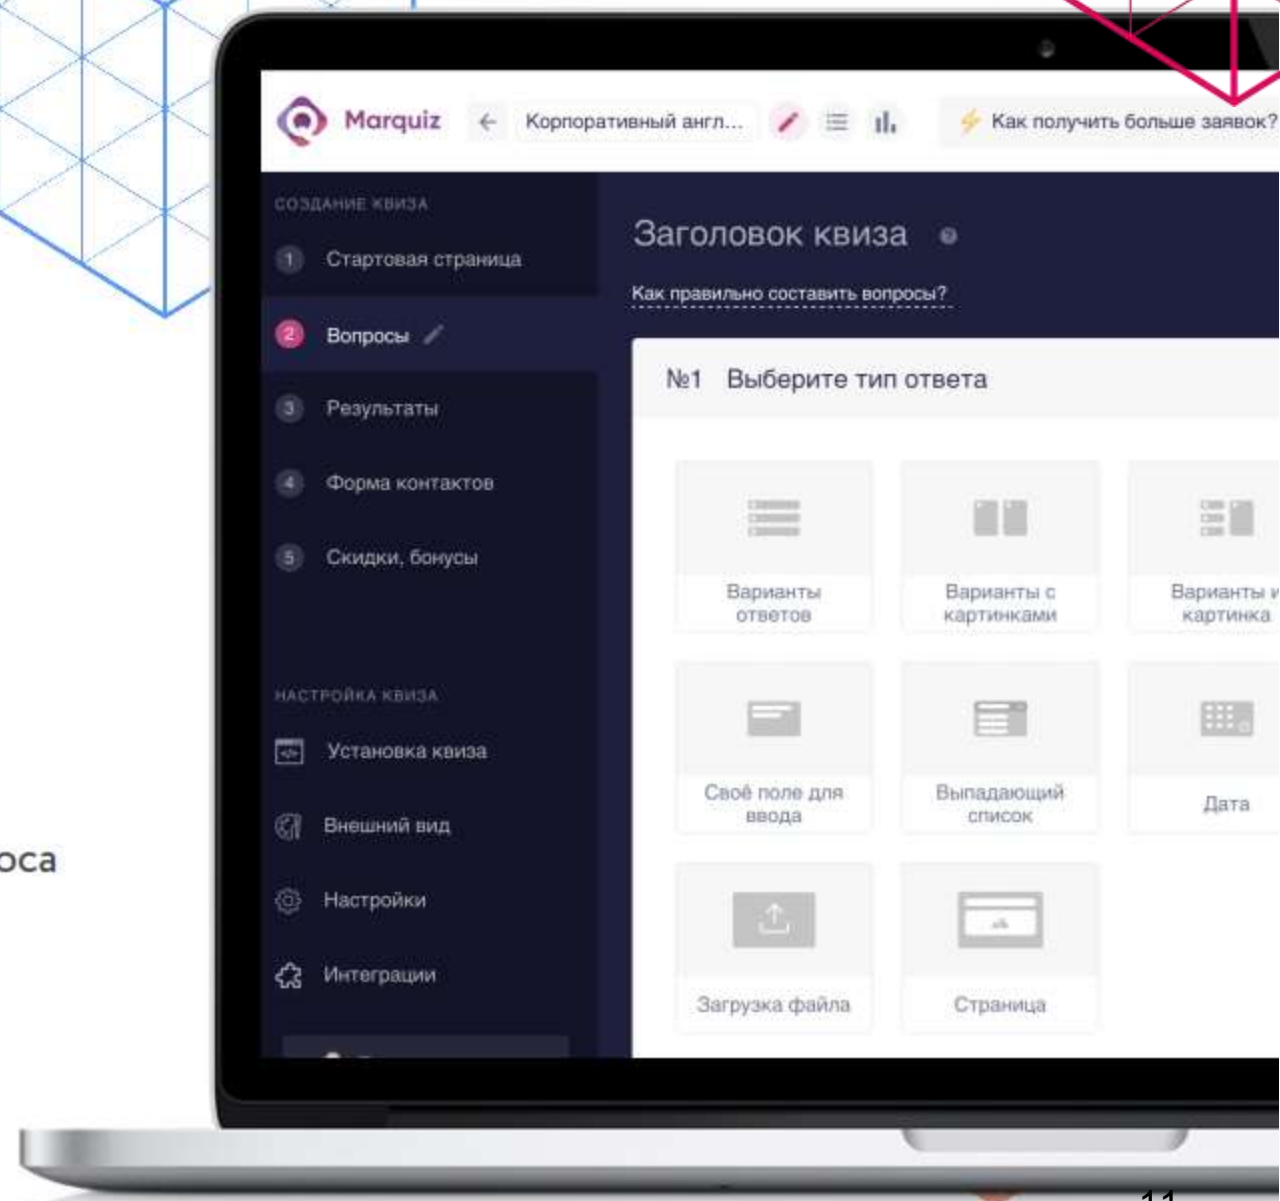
Marquiz

Корпоративный англ...

Как получить больше заявок?

СОЗДАНИЕ КВИЗА

1 Стартовая страница

2 Вопросы

3 Результаты

4 Форма контактов

5 Скидки, бонусы

НАСТРОЙКА КВИЗА

Установка квиза

Внешний вид

Настройки

Интеграции

оса

Заголовок квиза

Как правильно составить вопросы?

№1 Выберите тип ответа

Варианты ответов

Варианты с картинками

Варианты и картинка

Своё поле для ввода

Выпадающий список

Дата

Загрузка файла

Страница

11